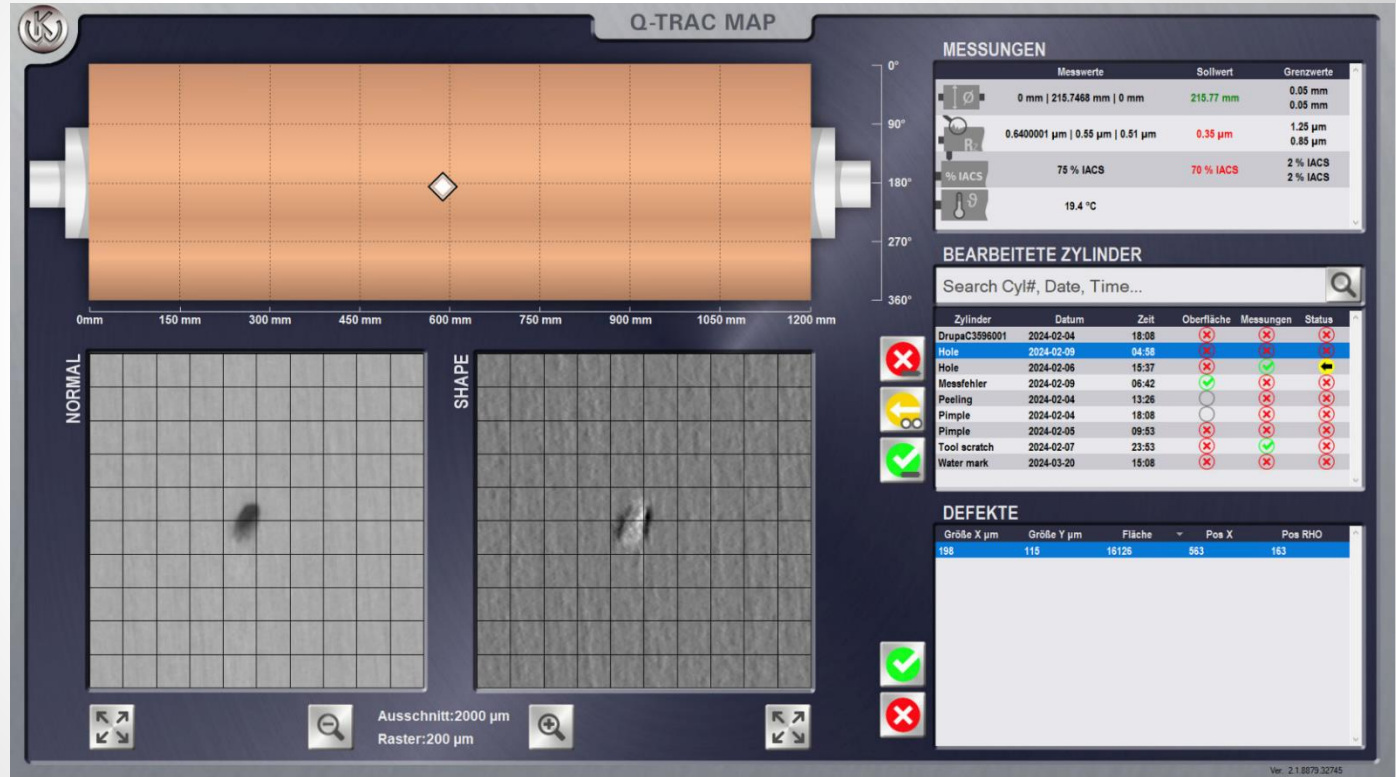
Q-TRAC MAP

0°
90°
180°
270°
360°

0mm 150 mm 300 mm 450 mm 600 mm 750 mm 900 mm 1050 mm 1200 mm

NORMAL

SHAPE

Ausschnitt:2000 µm
Raster:200 µm

MESSUNGEN

| | Messwerte | Sollwert | Grenzwerte |
|---|---|---|---|
| Ø | 0 mm \| 215.7468 mm \| 0 mm | 215.77 mm | 0.05 mm 0.05 mm |
| Rz | 0.6400001 µm \| 0.55 µm \| 0.51 µm | 0.35 µm | 1.25 µm 0.85 µm |
| % IACS | 75 % IACS | 70 % IACS | 2 % IACS 2 % IACS |
| ϑ | 19.4 °C | | |

BEARBEITETE ZYLINDER

Search Cyl#, Date, Time...

| Zylinder | Datum | Zeit | Oberfläche | Messungen | Status |
|---|---|---|---|---|---|
| DrupaC3596001 | 2024-02-04 | 18:08 | | | |
| Hole | 2024-02-09 | 04:58 | | | |
| Hole | 2024-02-06 | 15:37 | | | |
| Messfehler | 2024-02-09 | 06:42 | | | |
| Peeling | 2024-02-04 | 13:26 | | | |
| Pimple | 2024-02-04 | 18:08 | | | |
| Pimple | 2024-02-05 | 09:53 | | | |
| Tool scratch | 2024-02-07 | 23:53 | | | |
| Water mark | 2024-03-20 | 15:08 | | | |

DEFEKTE

| Größe X µm | Größe Y µm | Fläche | Pos X | Pos RHO |
|---|---|---|---|---|
| 198 | 115 | 16126 | 563 | 163 |

Ver. 2.1.8879.32745